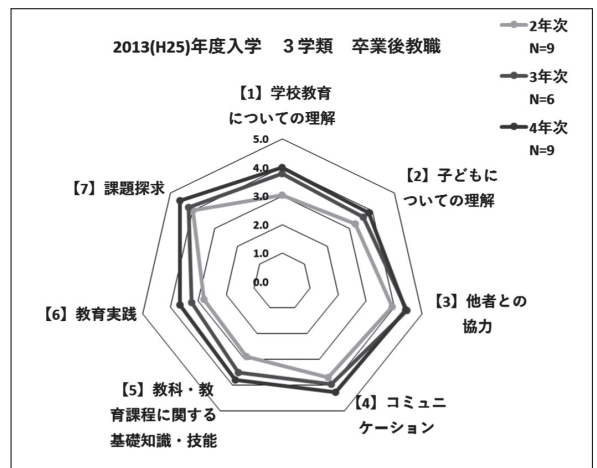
2013(H25)年度入学　３学類　卒業後教職

2年次
N=9
3年次
N=6
4年次
N=9

【1】学校教育についての理解
5.0
4.0
3.0
2.0
1.0
0.0
【2】子どもについての理解
【3】他者との協力
【4】コミュニケーション
【5】教科・教育課程に関する基礎知識・技能
【6】教育実践
【7】課題探求